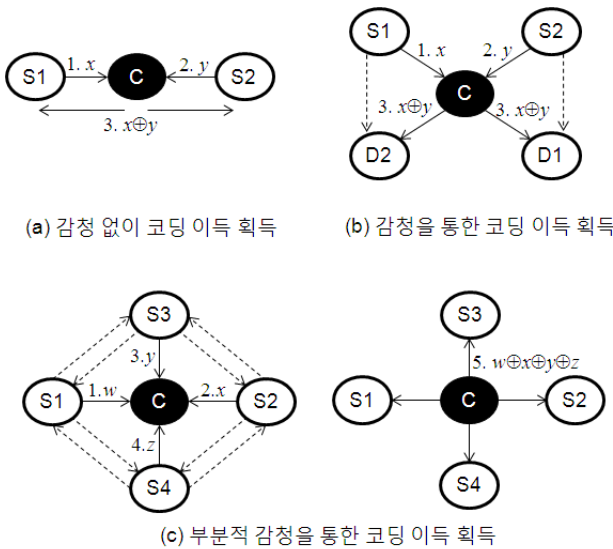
S1
1. $x$
C
2. $y$
S2
3. $x \oplus y$

(a) 감청 없이 코딩 이득 획득

S1
S2
1. $x$
2. $y$
C
3. $x \oplus y$
3. $x \oplus y$
D2
D1

(b) 감청을 통한 코딩 이득 획득

S3
3.$y$
S1
1.$w$
C
2.$x$
S2
4.$z$
S4

S3
5. $w \oplus x \oplus y \oplus z$
S1
C
S2
S4

(c) 부분적 감청을 통한 코딩 이득 획득